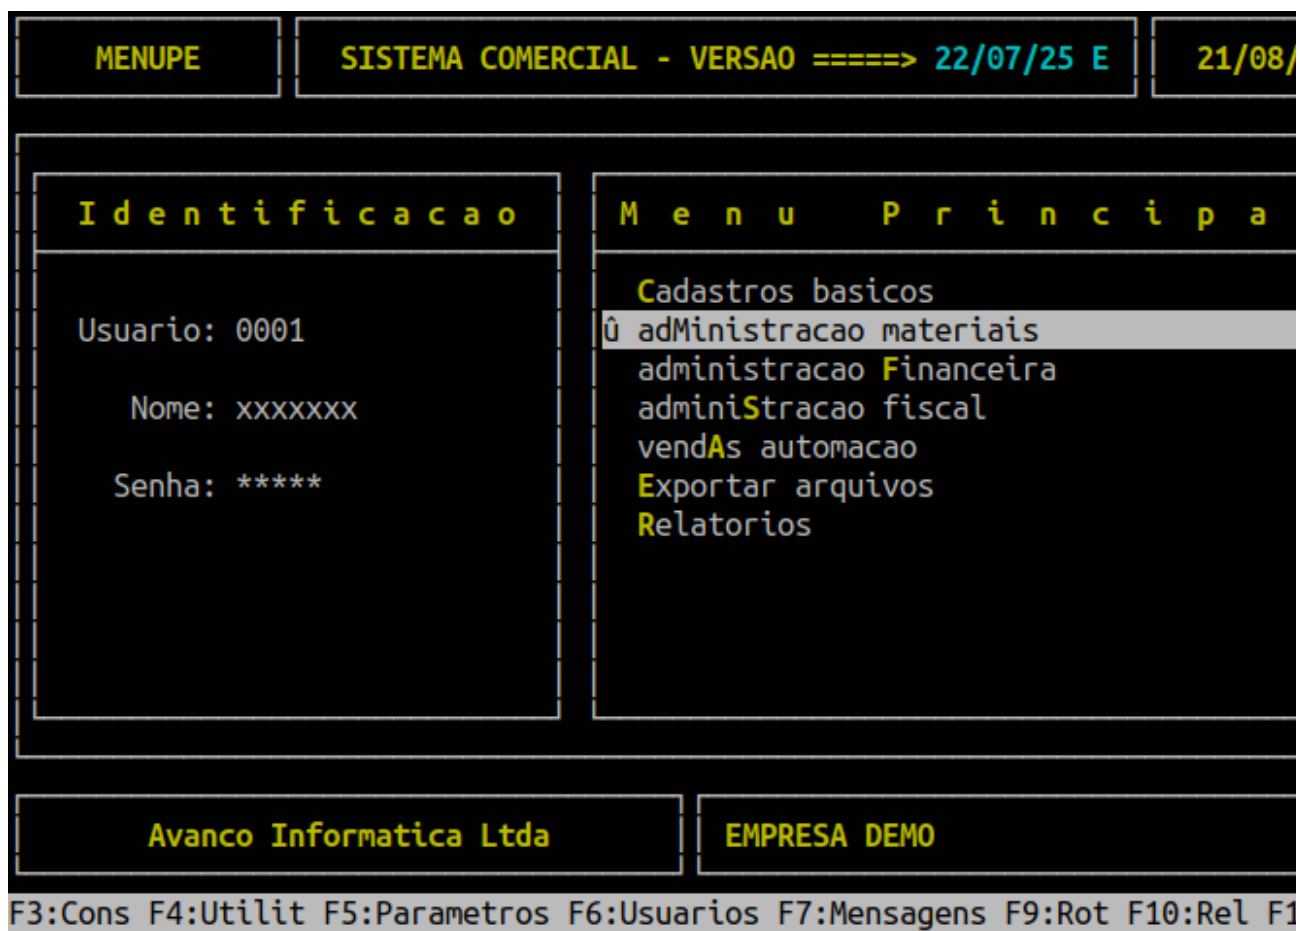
MENUPE

SISTEMA COMERCIAL - VERSAO =====> 22/07/25 E

21/08/

I d e n t i f i c a c a o

M e n u   P r i n c i p a

Usuario: 0001

Nome: xxxxxxx

Senha: *****

Cadastros basicos
û adMinistracao materiais
administracao Financeira
adminiStracao fiscal
vendAs automacao
Exportar arquivos
Relatorios

Avanco Informatica Ltda

EMPRESA DEMO

F3:Cons F4:Utilit F5:Parametros F6:Usuarios F7:Mensagens F9:Rot F10:Rel F1